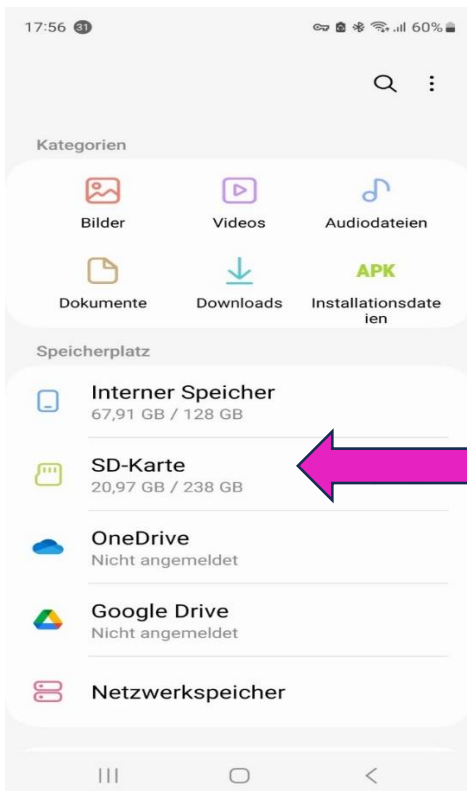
17:56 31 60%

Kategorien

Bilder
Videos
Audiodateien

APK

Dokumente
Downloads
Installationsdateien

Speicherplatz

Interner Speicher
67,91 GB / 128 GB

SD-Karte
20,97 GB / 238 GB

OneDrive
Nicht angemeldet

Google Drive
Nicht angemeldet

Netzwerkspeicher